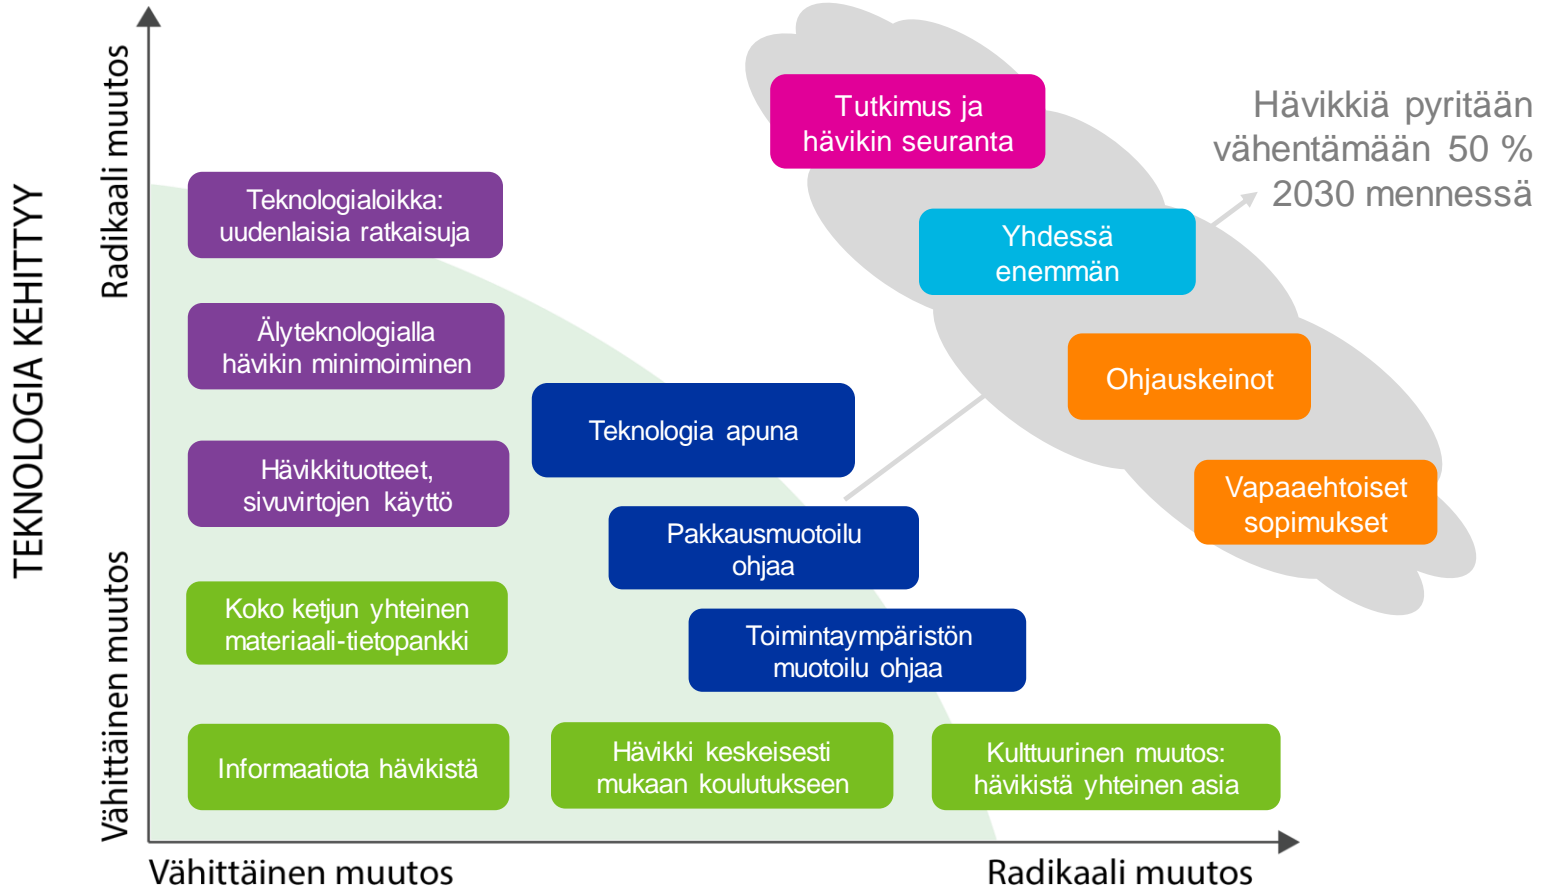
TEKNOLOGIA KEHITTYY

Radikaali muutos

Vähittäinen muutos

Tutkimus ja hävikin seuranta

Hävikkiä pyritään vähentämään 50 % 2030 mennessä

Teknologialoikka: uudenlaisia ratkaisuja

Yhdessä enemmän

Älyteknologialla hävikin minimoiminen

Ohjauskeinot

Teknologia apuna

Hävikkituotteet, sivuvirtojen käyttö

Vapaaehtoiset sopimukset

Pakkausmuotoilu ohjaa

Koko ketjun yhteinen materiaali-tietopankki

Toimintaympäristön muotoilu ohjaa

Informaatiota hävikistä

Hävikki keskeisesti mukaan koulutukseen

Kulttuurinen muutos: hävikistä yhteinen asia

Vähittäinen muutos

Radikaali muutos